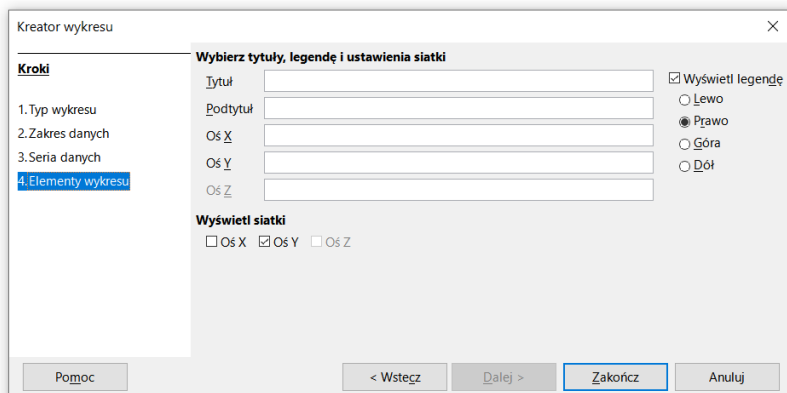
Kreator wykresu

×

Kroki

1. Typ wykresu
2. Zakres danych
3. Seria danych
4. Elementy wykresu

Wybierz tytuły, legendę i ustawienia siatki

Tytuł
Podtytuł
Oś X
Oś Y
Oś Z

☑ Wyświetl legendę
○ Lewo
◉ Prawo
○ Góra
○ Dół

Wyświetl siatki
☐ Oś X ☑ Oś Y ☐ Oś Z

Pomoc
< Wstecz
Dalej >
Zakończ
Anuluj